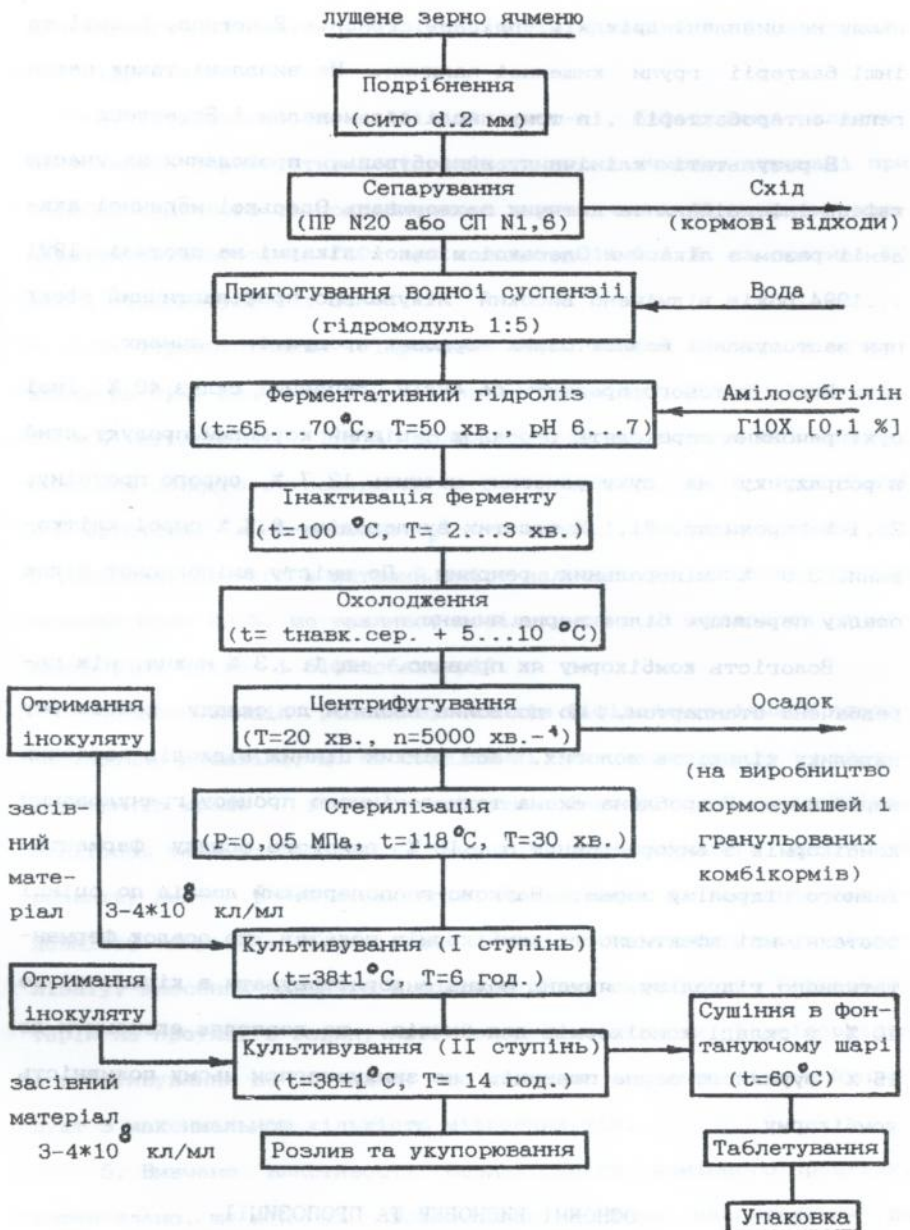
лущене зерно ячменю

Подрібнення
(сито d 2 мм)

Сепарування
(ПР N20 або СП N1,6)

Схід
(кормові відходи)

Приготування водної суспензії
(гідромодуль 1:5)

Вода

Ферментативний гідроліз
($t=65...70^{\circ}C$, T=50 хв., pH 6...7)

Амілосубтілін
Г10Х [0,1 %]

Інактивація ферменту
($t=100^{\circ}C$, T=2...3 хв.)

Охолодження
(t= tнавк.сер. + 5...10 $^{\circ}C$)

Отримання інокуляту

Центрифугування
(T=20 хв., n=5000 $хв.^{-1}$)

Осадок

(на виробництво кормосумішей і гранульованих комбікормів)

засівний матеріал 3-4*$10^{8}$ кл/мл

Стерилізація
(P=0,05 МПа, $t=118^{\circ}C$, T=30 хв.)

Культивування (I ступінь)
($t=38\pm1^{\circ}C$, T=6 год.)

Отримання інокуляту

Культивування (II ступінь)
($t=38\pm1^{\circ}C$, T= 14 год.)

Сушіння в фонтануючому шарі
($t=60^{\circ}C$)

засівний матеріал 3-4*$10^{8}$ кл/мл

Розлив та укупорювання

Таблетування

Упаковка